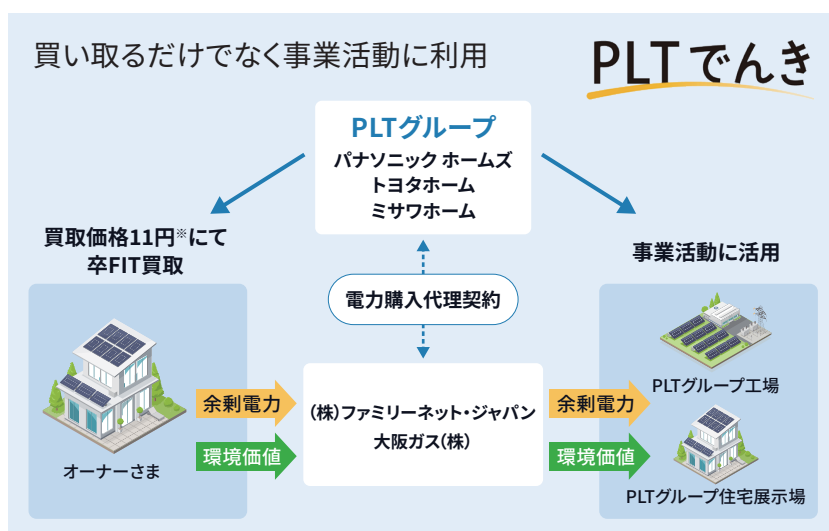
買い取るだけでなく事業活動に利用

PLTでんき

PLTグループ
パナソニック ホームズ
トヨタホーム
ミサワホーム

買取価格11円※にて
卒FIT買取

事業活動に活用

電力購入代理契約

余剰電力
環境価値

オーナーさま

(株)ファミリーネット・ジャパン
大阪ガス(株)

余剰電力
環境価値

PLTグループ工場

PLTグループ住宅展示場